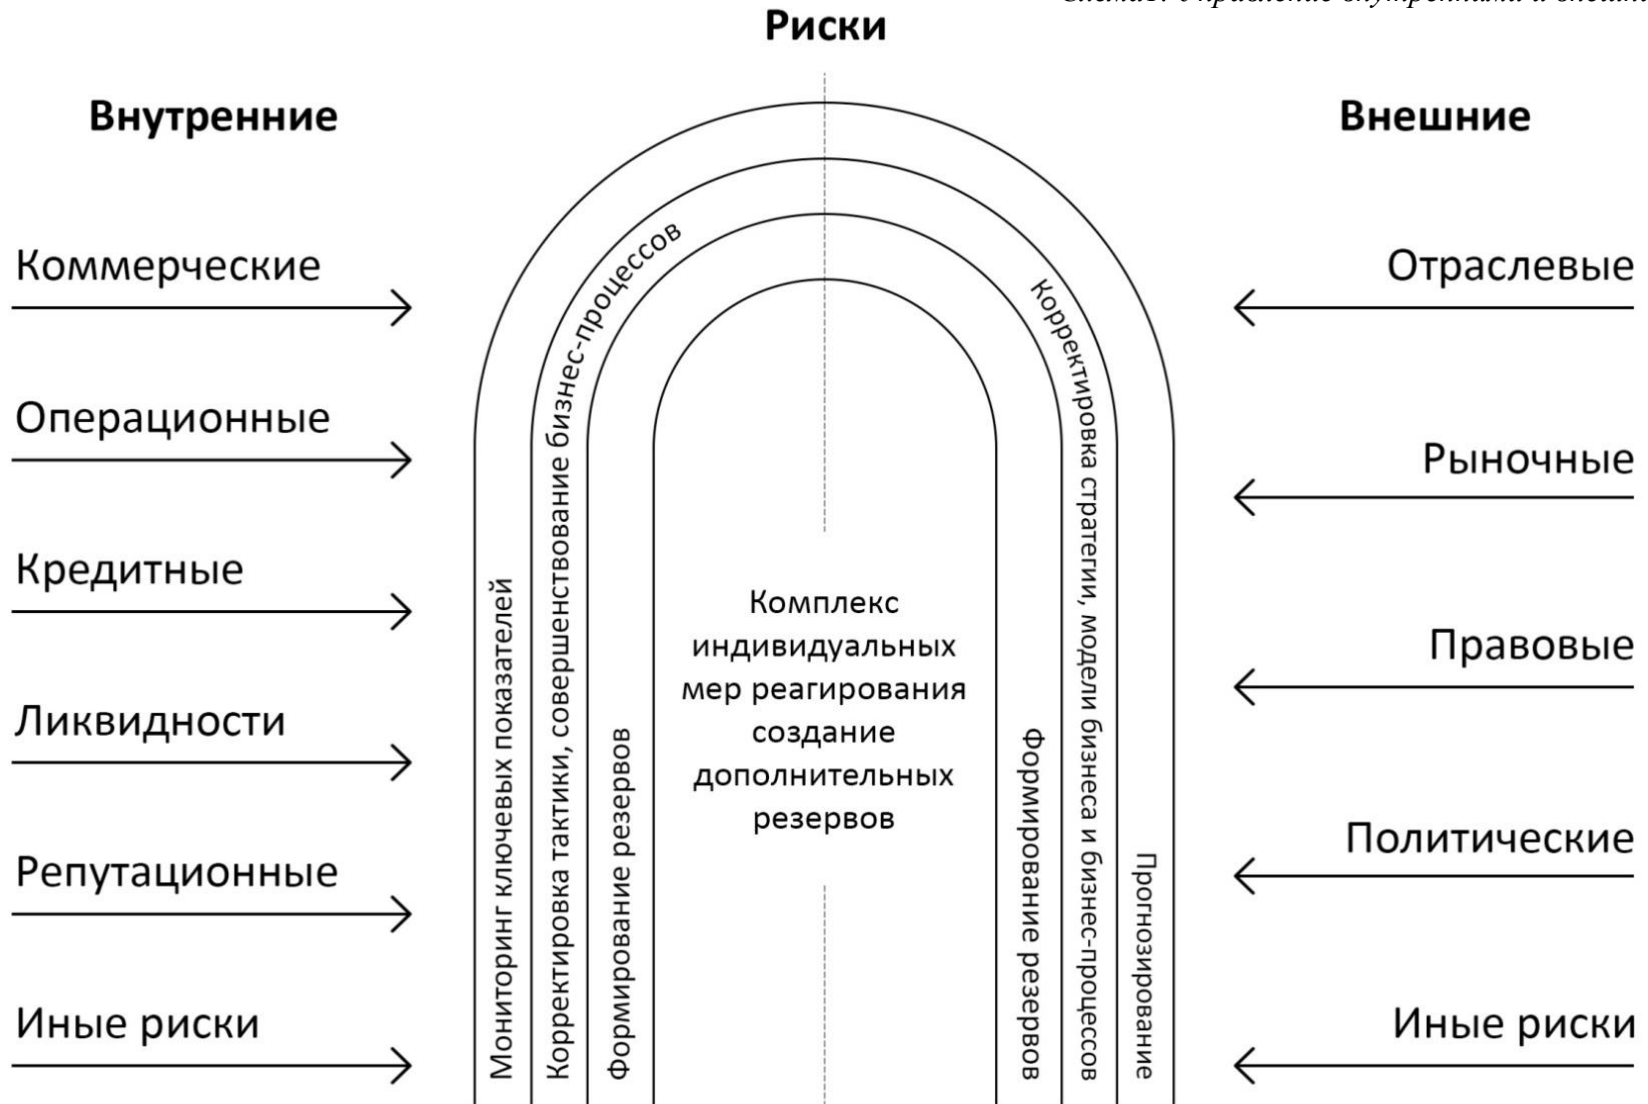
Схема. Управление внутренними и внеш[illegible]

Риски

Внутренние

Внешние

Коммерческие

Операционные

Кредитные

Ликвидности

Репутационные

Иные риски

Отраслевые

Рыночные

Правовые

Политические

Иные риски

Мониторинг ключевых показателей

Корректировка тактики, совершенствование бизнес-процессов

Формирование резервов

Комплекс индивидуальных мер реагирования создание дополнительных резервов

Формирование резервов

Корректировка стратегии, модели бизнеса и бизнес-процессов

Прогнозирование